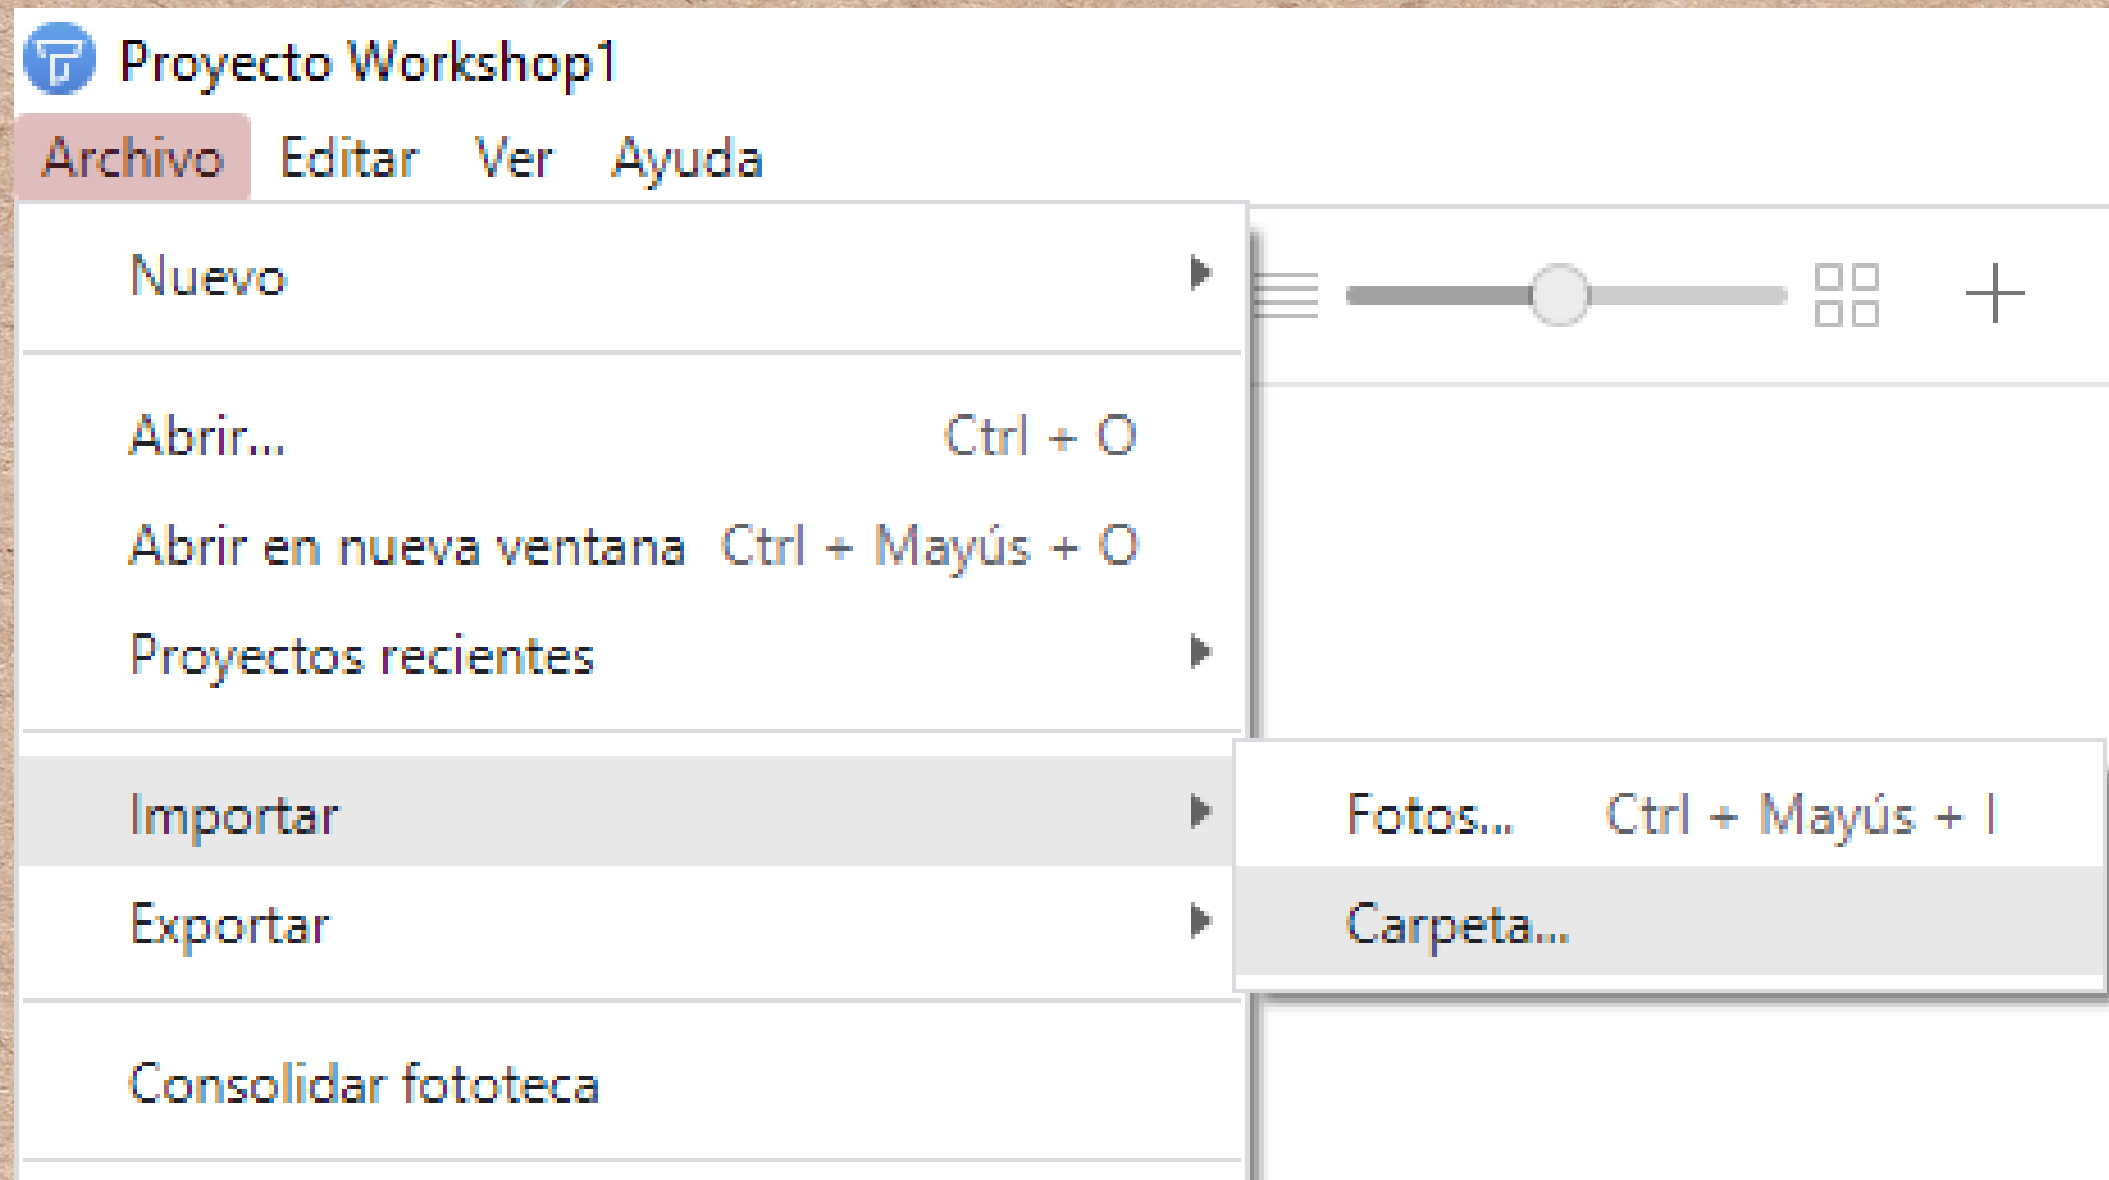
Proyecto Workshop1

Archivo Editar Ver Ayuda

Nuevo

Abrir... Ctrl + O
Abrir en nueva ventana Ctrl + Mayús + O
Proyectos recientes

Importar
Exportar

Fotos... Ctrl + Mayús + I
Carpeta...

Consolidar fototeca